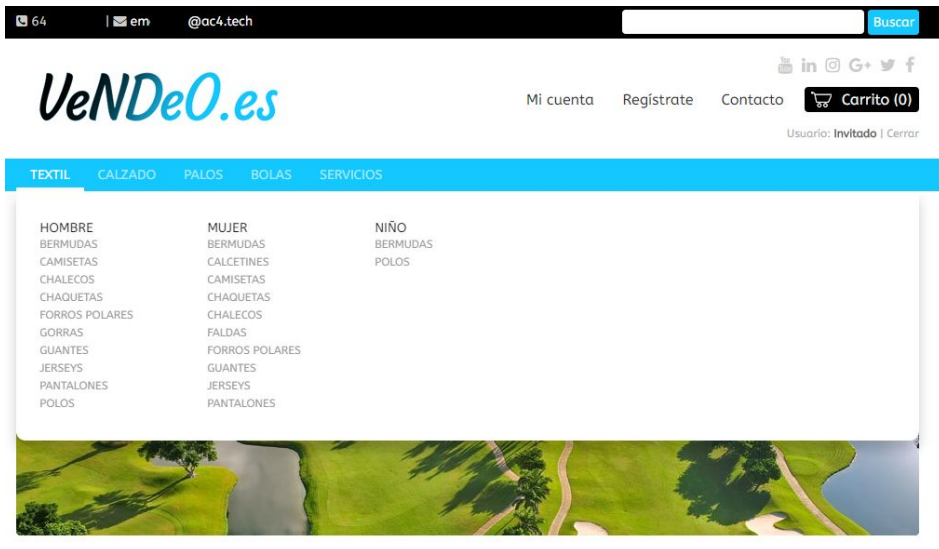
64 | em @ac4.tech

Buscar

VeNDeO.es

Mi cuenta Regístrate Contacto Carrito (0)

Usuario: Invitado | Cerrar

TEXTIL CALZADO PALOS BOLAS SERVICIOS

HOMBRE
BERMUDAS
CAMISETAS
CHALECOS
CHAQUETAS
FORROS POLARES
GORRAS
GUANTES
JERSEYS
PANTALONES
POLOS

MUJER
BERMUDAS
CALCETINES
CAMISETAS
CHAQUETAS
CHALECOS
FALDAS
FORROS POLARES
GUANTES
JERSEYS
PANTALONES

NIÑO
BERMUDAS
POLOS